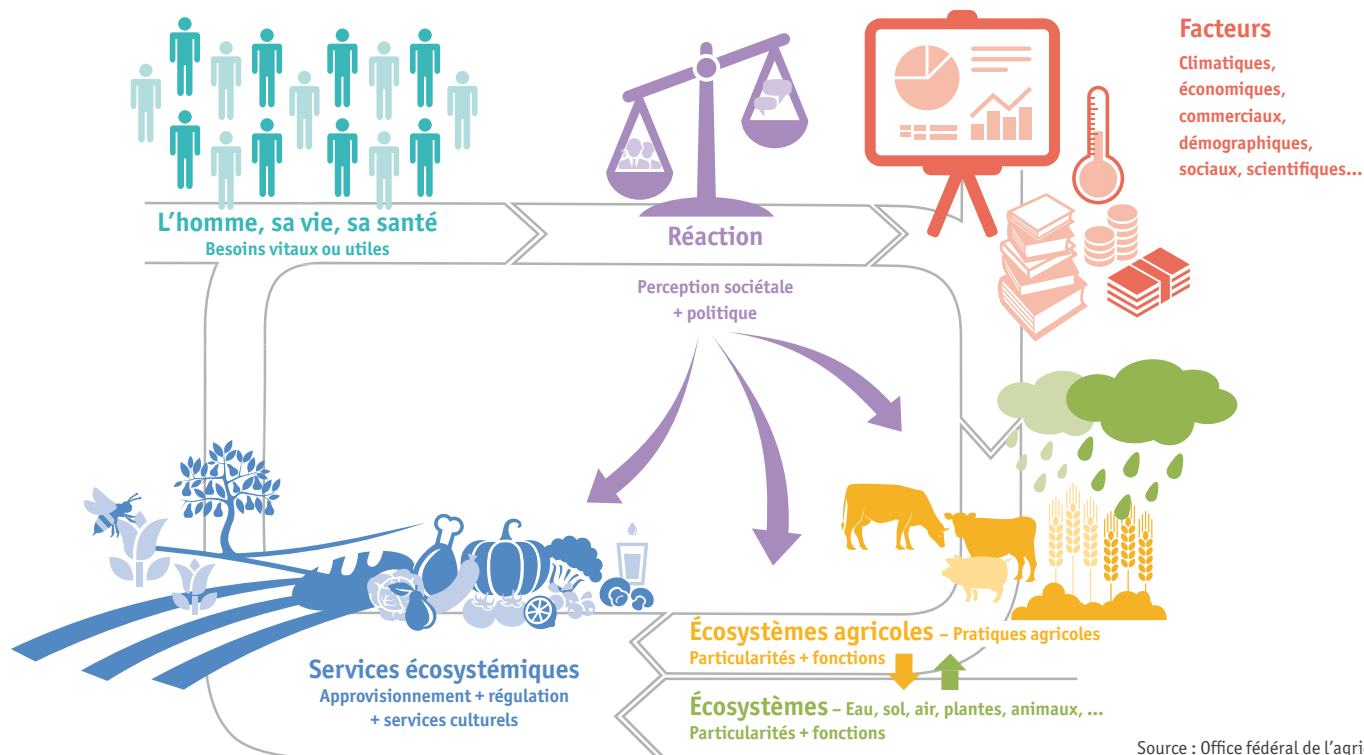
L'homme, sa vie, sa santé
Besoins vitaux ou utiles

Réaction

Perception sociétale
+ politique

Facteurs
Climatiques,
économiques,
commerciaux,
démographiques,
sociaux, scientifiques…

Services écosystémiques
Approvisionnement + régulation
+ services culturels

Écosystèmes agricoles – Pratiques agricoles
Particularités + fonctions

Écosystèmes – Eau, sol, air, plantes, animaux, …
Particularités + fonctions

Source : Office fédéral de l'agri